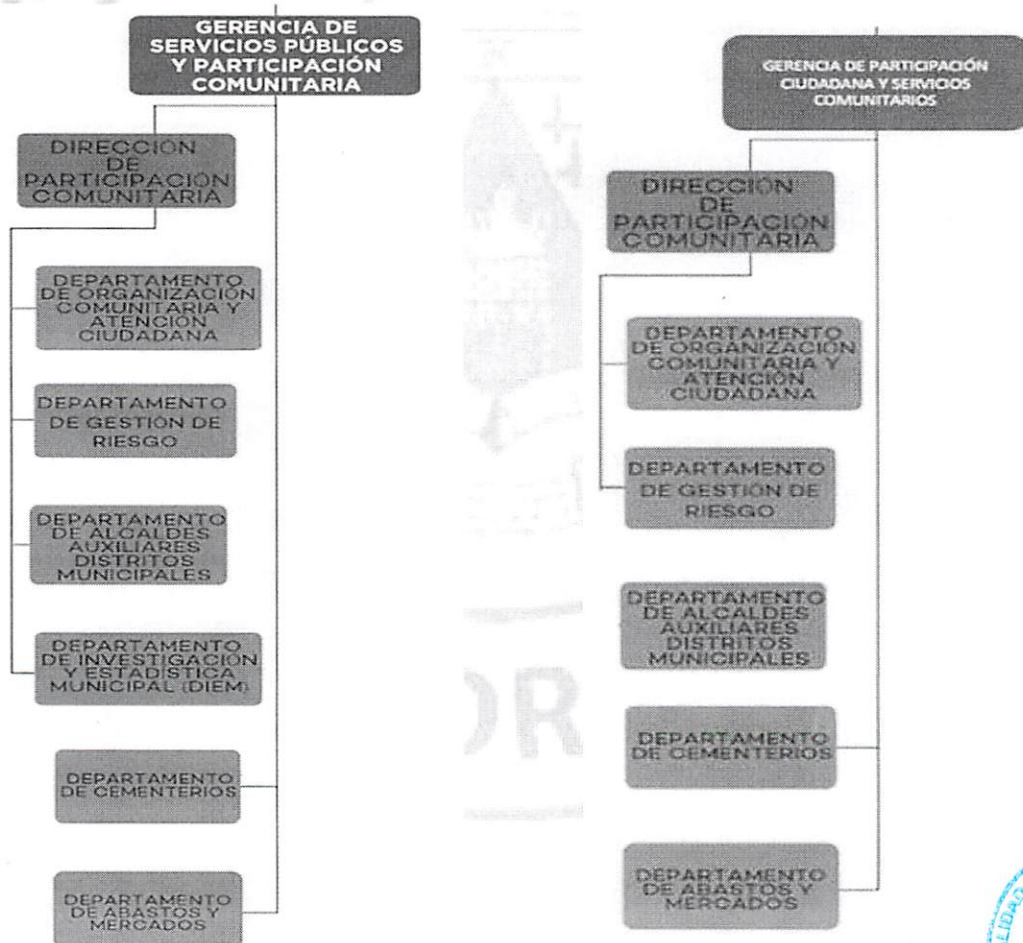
GERENCIA DE SERVICIOS PÚBLICOS Y PARTICIPACIÓN COMUNITARIA

DIRECCION DE PARTICIPACION COMUNITARIA

DEPARTAMENTO DE ORGANIZACIÓN COMUNITARIA Y ATENCIÓN CIUDADANA

DEPARTAMENTO DE GESTIÓN DE RIESGO

DEPARTAMENTO DE ALCALDES AUXILIARES DISTRITOS MUNICIPALES

DEPARTAMENTO DE INVESTIGACIÓN Y ESTADÍSTICA MUNICIPAL (DIEM)

DEPARTAMENTO DE CEMENTERIOS

DEPARTAMENTO DE ABASTOS Y MERCADOS

GERENCIA DE PARTICIPACIÓN CIUDADANA Y SERVICIOS COMUNITARIOS

DIRECCIÓN DE PARTICIPACION COMUNITARIA

DEPARTAMENTO DE ORGANIZACIÓN COMUNITARIA Y ATENCIÓN CIUDADANA

DEPARTAMENTO DE GESTIÓN DE RIESGO

DEPARTAMENTO DE ALCALDES AUXILIARES DISTRITOS MUNICIPALES

DEPARTAMENTO DE CEMENTERIOS

DEPARTAMENTO DE ABASTOS Y MERCADOS